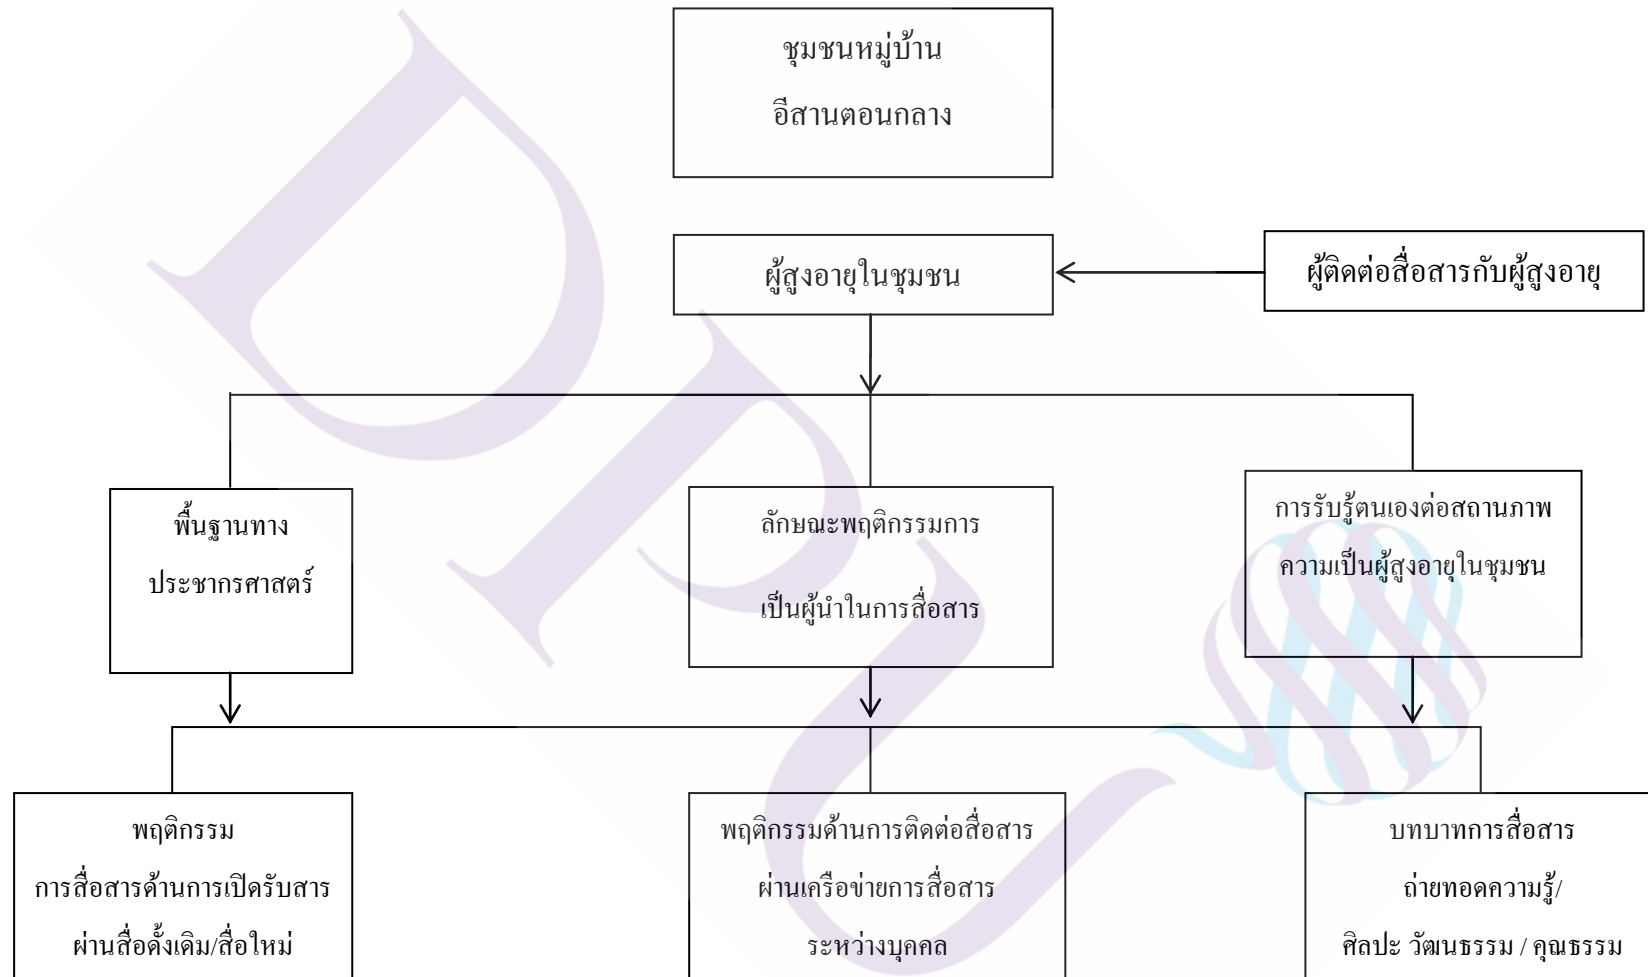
ชุมชนหมู่บ้าน
อีสานตอนกลาง

ผู้สูงอายุในชุมชน

ผู้ติดต่อสื่อสารกับผู้สูงอายุ

พื้นฐานทาง
ประชากรศาสตร์

ลักษณะพฤติกรรมการ
เป็นผู้นำในการสื่อสาร

การรับรู้ตนเองต่อสถานภาพ
ความเป็นผู้สูงอายุในชุมชน

พฤติกรรม
การสื่อสารด้านการเปิดรับสาร
ผ่านสื่อดั้งเดิม/สื่อใหม่

พฤติกรรมด้านการติดต่อสื่อสาร
ผ่านเครือข่ายการสื่อสาร
ระหว่างบุคคล

บทบาทการสื่อสาร
ถ่ายทอดความรู้/
ศิลปะ วัฒนธรรม / คุณธรรม